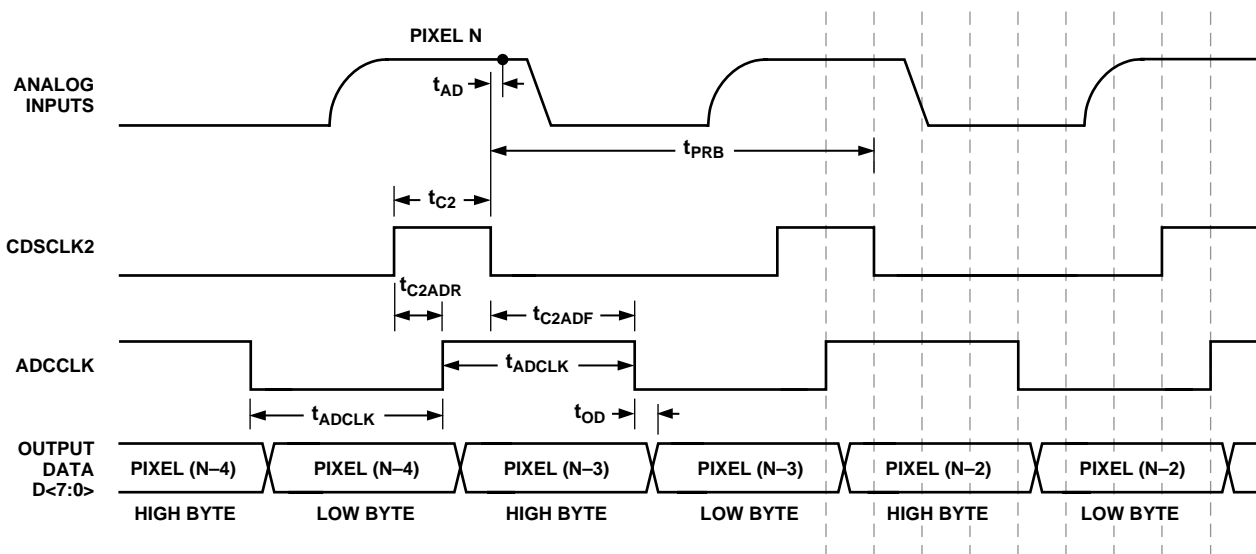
PIXEL N

ANALOG INPUTS

$t_{AD}$

$t_{PRB}$

$t_{C2}$

CDSCLK2

$t_{C2ADR}$

$t_{C2ADF}$

ADCCLK

$t_{ADCLK}$

$t_{ADCLK}$

$t_{OD}$

OUTPUT DATA D<7:0>

PIXEL (N–4) PIXEL (N–4) PIXEL (N–3) PIXEL (N–3) PIXEL (N–2) PIXEL (N–2)

HIGH BYTE LOW BYTE HIGH BYTE LOW BYTE HIGH BYTE LOW BYTE